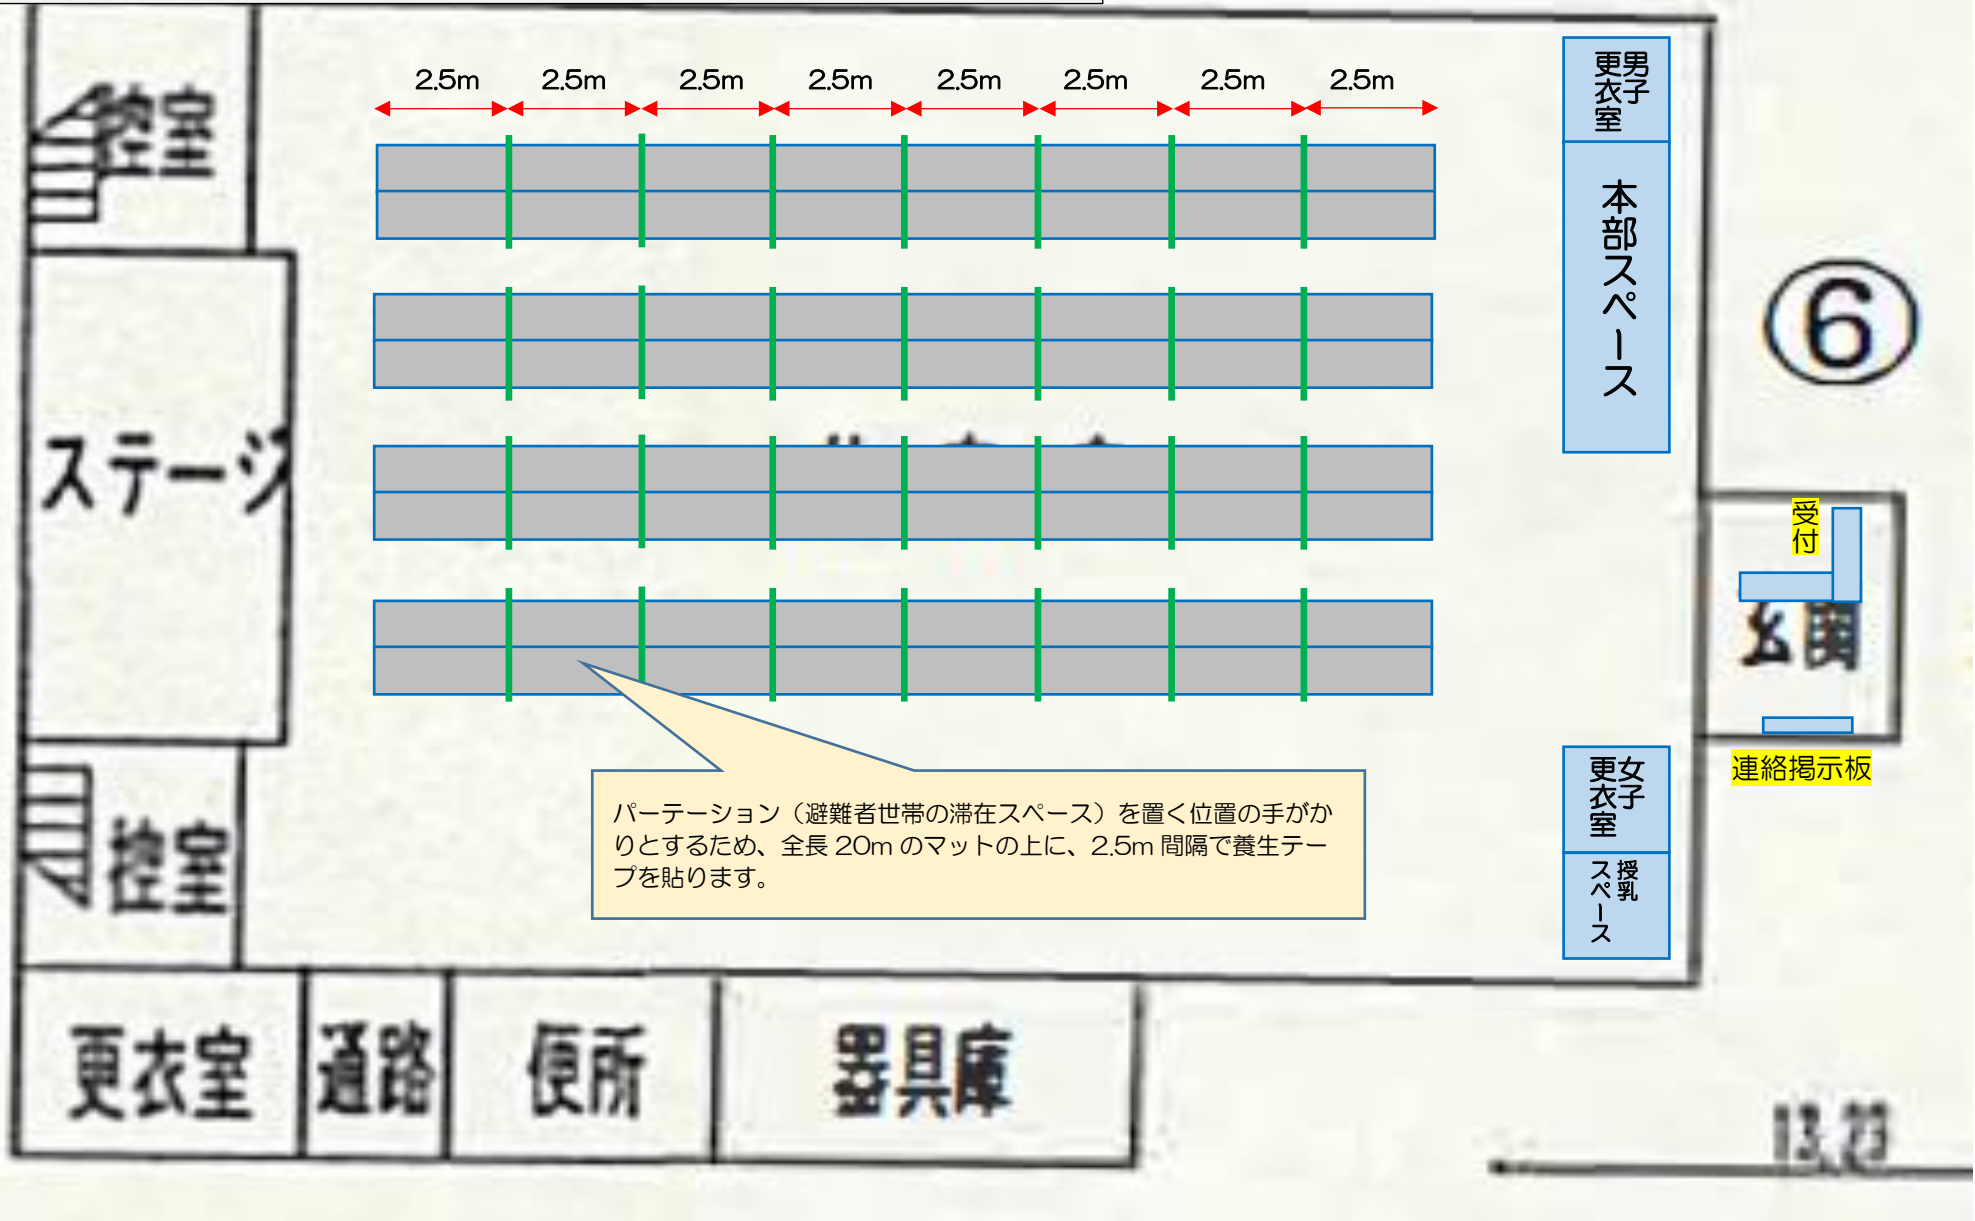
控室

2.5m 2.5m 2.5m 2.5m 2.5m 2.5m 2.5m 2.5m

男子更衣室

本部スペース

⑥

ステージ

受付

玄関

連絡掲示板

女子更衣室

授乳スペース

控室

パーテーション（避難者世帯の滞在スペース）を置く位置の手がかりとするため、全長 20m のマットの上に、2.5m 間隔で養生テープを貼ります。

更衣室

通路

便所

器具庫

13.23